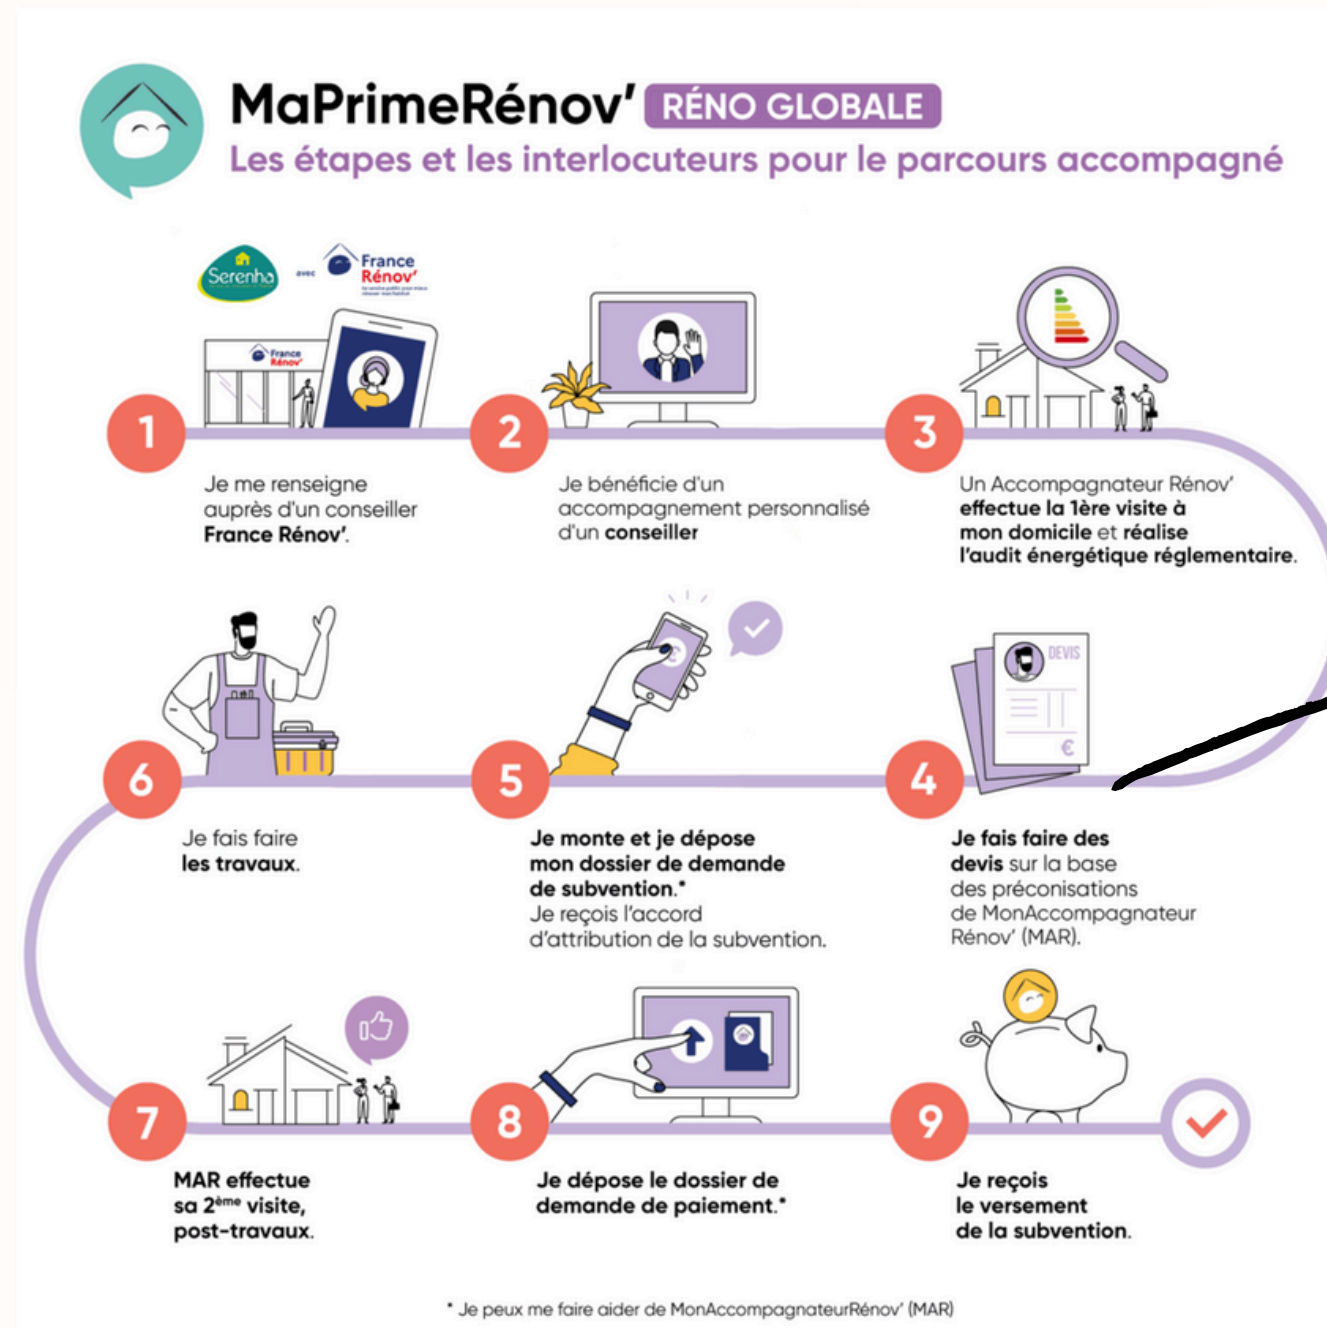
MaPrimeRénov' RÉNO GLOBALE
Les étapes et les interlocuteurs pour le parcours accompagné

Serenha avec France Rénov'

France Rénov'

DEVIS

€

1
Je me renseigne auprès d'un conseiller France Rénov'.

2
Je bénéficie d'un accompagnement personnalisé d'un conseiller

3
Un Accompagnateur Rénov' effectue la 1ère visite à mon domicile et réalise l'audit énergétique réglementaire.

4
Je fais faire des devis sur la base des préconisations de MonAccompagnateur Rénov' (MAR).

5
Je monte et je dépose mon dossier de demande de subvention.*
Je reçois l'accord d'attribution de la subvention.

6
Je fais faire les travaux.

7
MAR effectue sa 2$^{ème}$ visite, post-travaux.

8
Je dépose le dossier de demande de paiement.*

9
Je reçois le versement de la subvention.

* Je peux me faire aider de MonAccompagnateurRénov' (MAR)